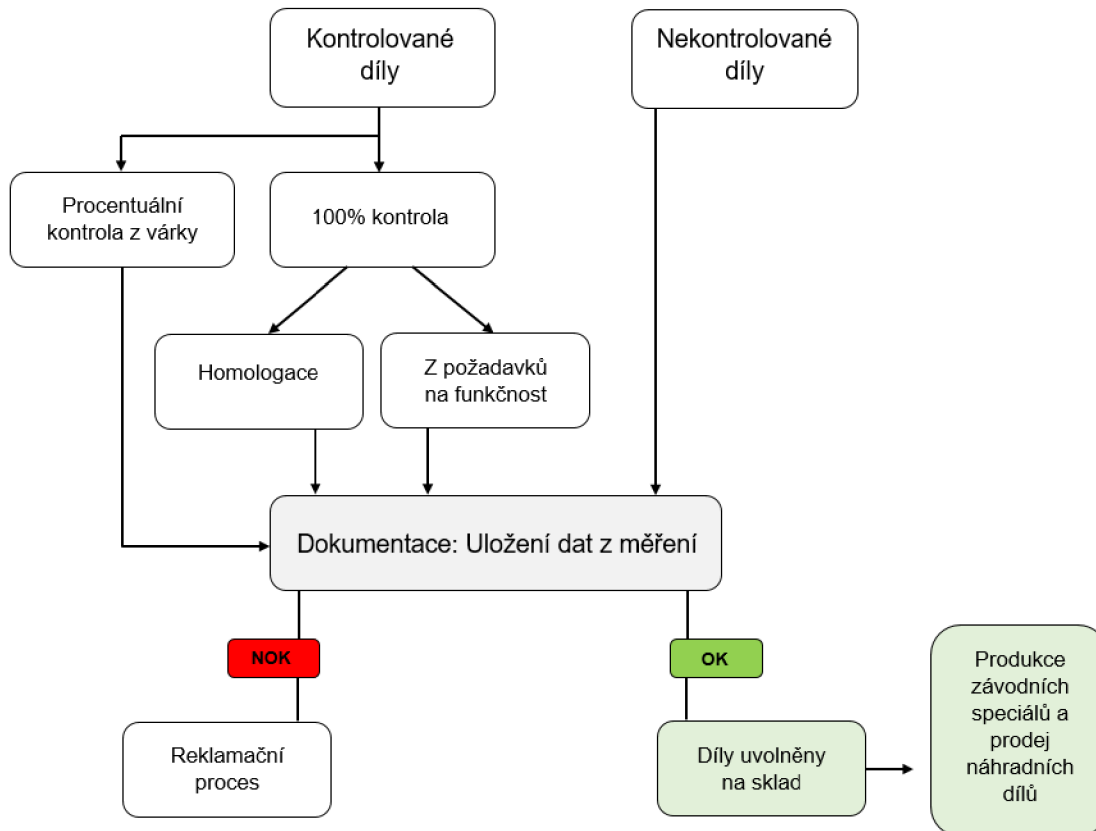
Kontrolované díly

Nekontrolované díly

Procentuální kontrola z várky

100% kontrola

Homologace

Z požadavků na funkčnost

Dokumentace: Uložení dat z měření

NOK

OK

Reklamační proces

Díly uvolněny na sklad

Produkce závodních speciálů a prodej náhradních dílů